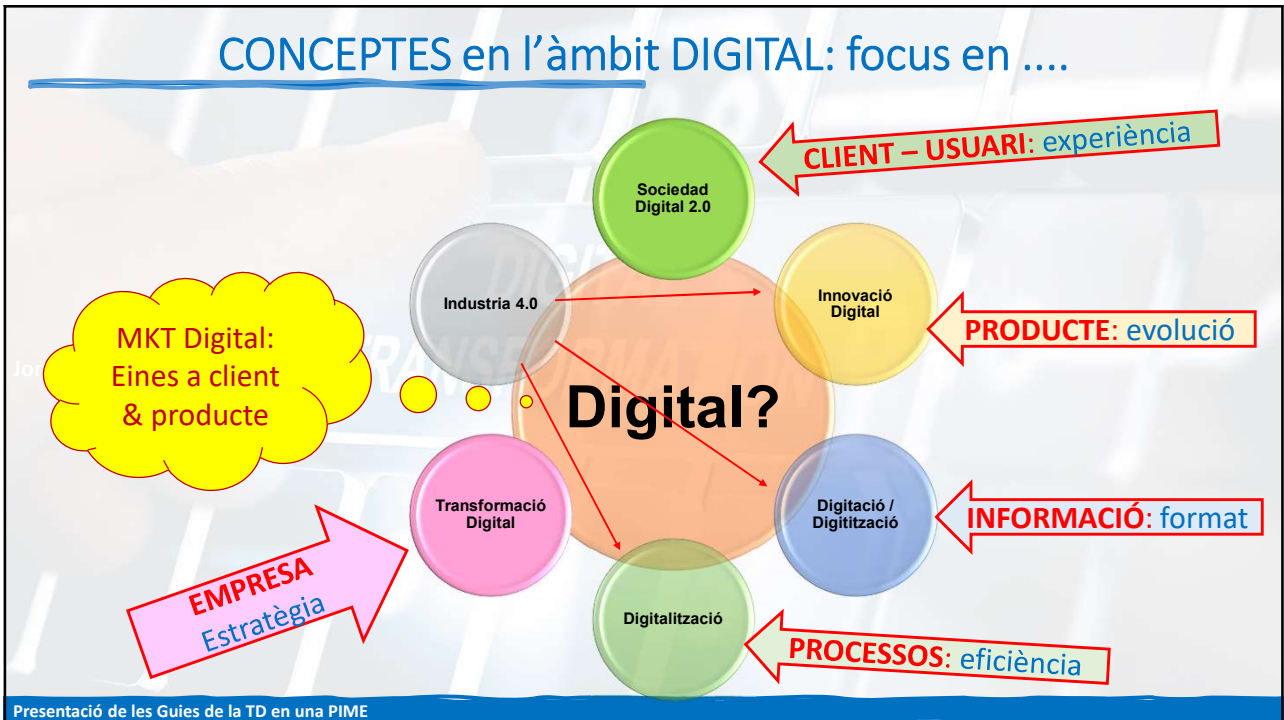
CONCEPTES en l'àmbit DIGITAL: focus en ....

Sociedad Digital 2.0

CLIENT – USUARI: experiència

Industria 4.0

Innovació Digital

PRODUCTE: evolució

MKT Digital: Eines a client & producte

Digital?

Transformació Digital

Digitació / Digitització

INFORMACIÓ: format

EMPRESA Estratègia

Digitalització

PROCESSOS: eficiència

Presentació de les Guies de la TD en una PIME